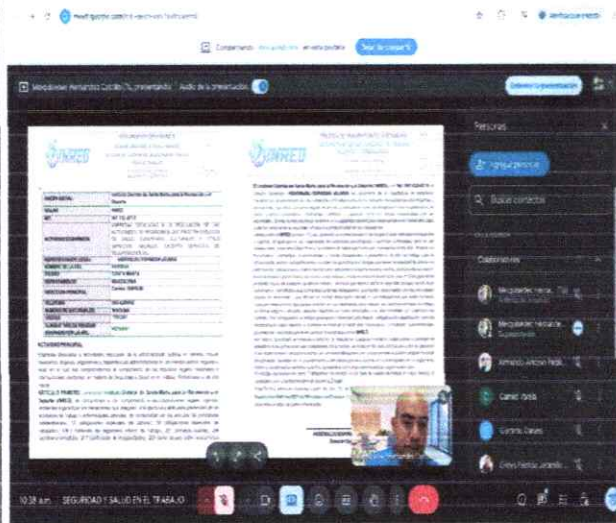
meet.google.com

Compartiendo

Dejar de compartir

Merqualexer Hernández Castillo (Tú, presentando)   Audio de la presentación

Detener la presentación

Personas

Agregar personas

Buscar contactos

Colaboradores

Merqualexer Hernández Castillo

Merqualexer Hernández

Armando Antonio Pedr...

Camilo Ayala

Carolina Cabas

Cielys Renata Jaramillo

UNIRED

UNIRED

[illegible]

10:38 a.m. | SEGURIDAD Y SALUD EN EL TRABAJO